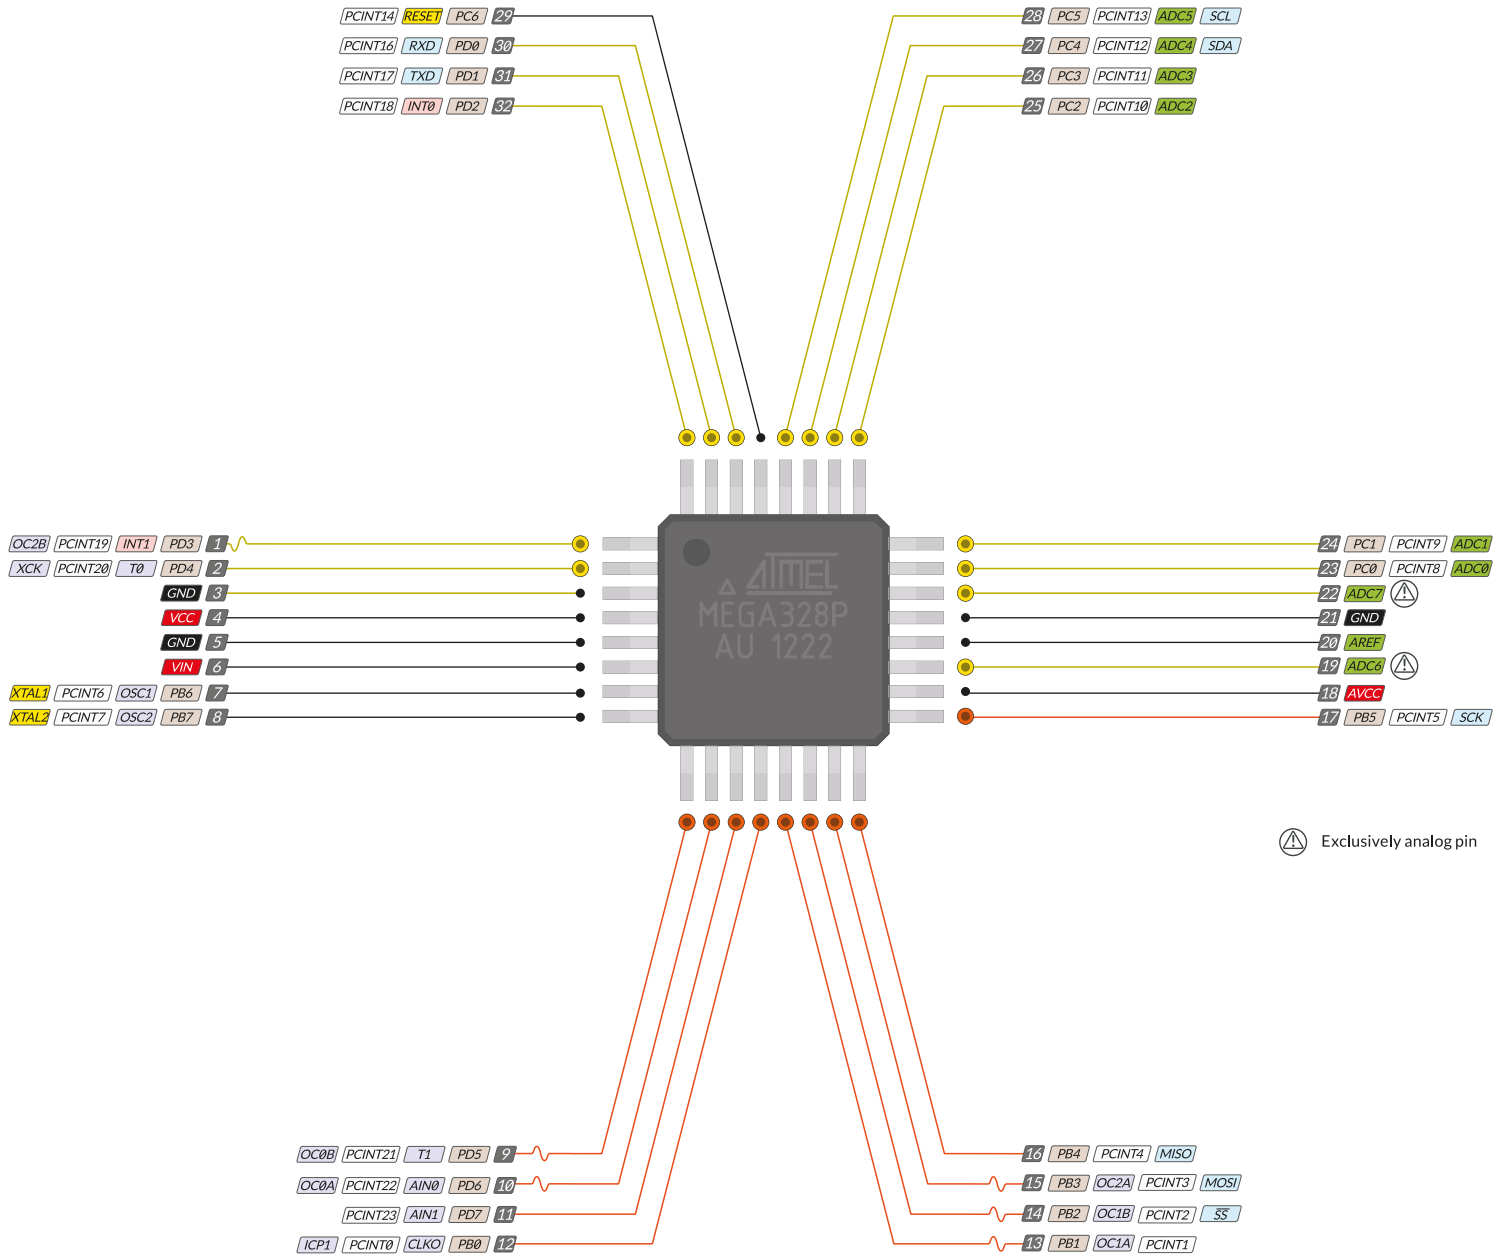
PCINT14 RESET PC6 29
PCINT16 RXD PD0 30
PCINT17 TXD PD1 31
PCINT18 INT0 PD2 32

28 PC5 PCINT13 ADC5 SCL
27 PC4 PCINT12 ADC4 SDA
26 PC3 PCINT11 ADC3
25 PC2 PCINT10 ADC2

OC2B PCINT19 INT1 PD3 1
XCK PCINT20 T0 PD4 2
GND 3
VCC 4
GND 5
VIN 6
XTAL1 PCINT6 OSC1 PB6 7
XTAL2 PCINT7 OSC2 PB7 8

ATMEL
MEGA328P
AU 1222

24 PC1 PCINT9 ADC1
23 PC0 PCINT8 ADC0
22 ADC7
21 GND
20 AREF
19 ADC6
18 AVCC
17 PB5 PCINT5 SCK

Exclusively analog pin

OC0B PCINT21 T1 PD5 9
OC0A PCINT22 AIN0 PD6 10
PCINT23 AIN1 PD7 11
ICP1 PCINT0 CLKO PB0 12

16 PB4 PCINT4 MISO
15 PB3 OC2A PCINT3 MOSI
14 PB2 OC1B PCINT2 $\overline{SS}$
13 PB1 OC1A PCINT1